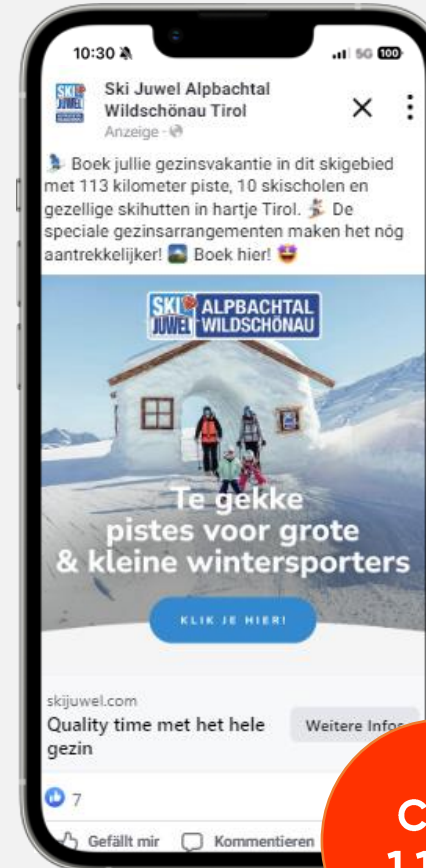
10:30
5G 100

SKI JUWEL

Ski Juwel Alpbachtal Wildschönau Tirol
Anzeige · 

Boek jullie gezinsvakantie in dit skigebied met 113 kilometer piste, 10 skischolen en gezellige skihutten in hartje Tirol. De speciale gezinsarrangementen maken het nóg aantrekkelijker! Boek hier!

SKI JUWEL ALPBACHTAL WILDSCHÖNAU

Te gekke pistes voor grote & kleine wintersporters

KLIK JE HIER!

skijuwel.com
Quality time met het hele gezin
Weitere Infos

7

Gefällt mir
Kommentieren

C
11